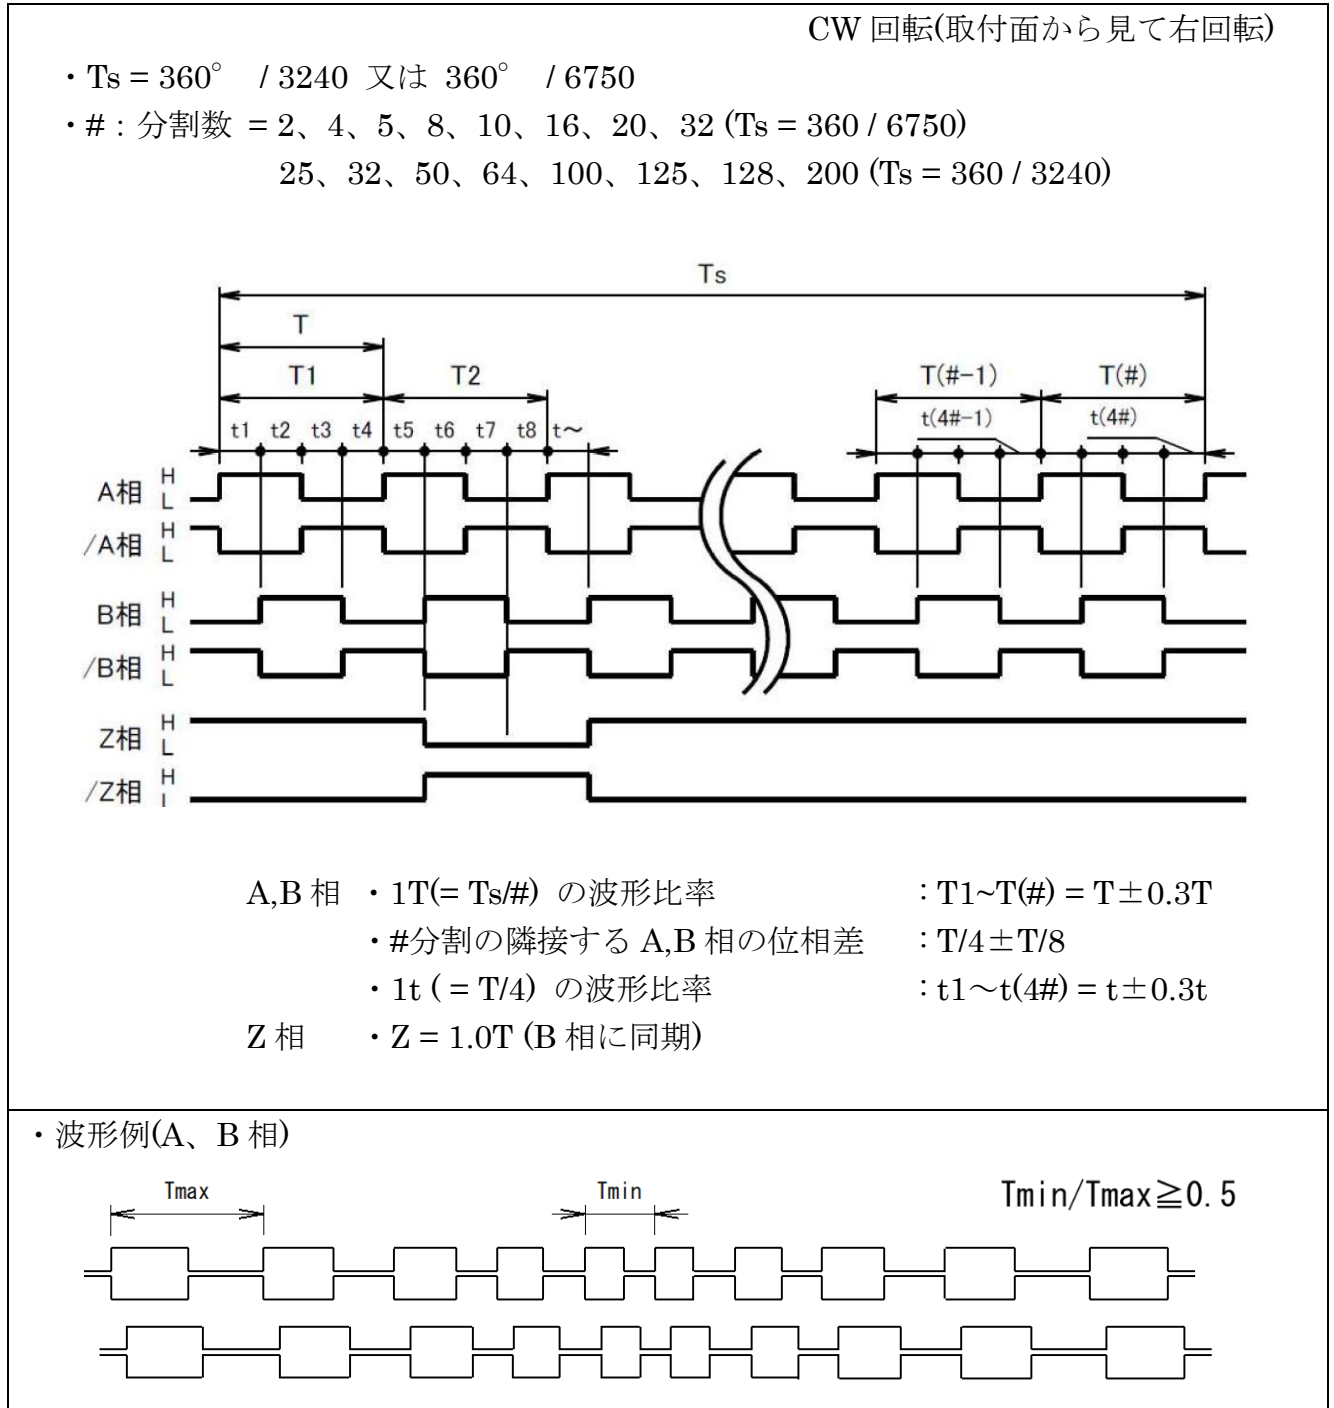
CW 回転(取付面から見て右回転)

・Ts = 360° / 3240 又は 360° / 6750

・#：分割数 = 2、4、5、8、10、16、20、32 (Ts = 360 / 6750)
25、32、50、64、100、125、128、200 (Ts = 360 / 3240)

Ts
T
T1
T2
T(#−1)
T(#)
t(4#−1)
t(4#)
t1 t2 t3 t4 t5 t6 t7 t8 t～

A相 H L
/A相 H L
B相 H L
/B相 H L
Z相 H L
/Z相 H L

A,B 相 ・1T(= Ts/#) の波形比率 ：T1~T(#) = T±0.3T
・#分割の隣接する A,B 相の位相差 ：T/4±T/8
・1t ( = T/4) の波形比率 ：t1～t(4#) = t±0.3t
Z 相 ・Z = 1.0T (B 相に同期)

・波形例(A、B 相)

Tmax
Tmin
Tmin/Tmax≧0.5